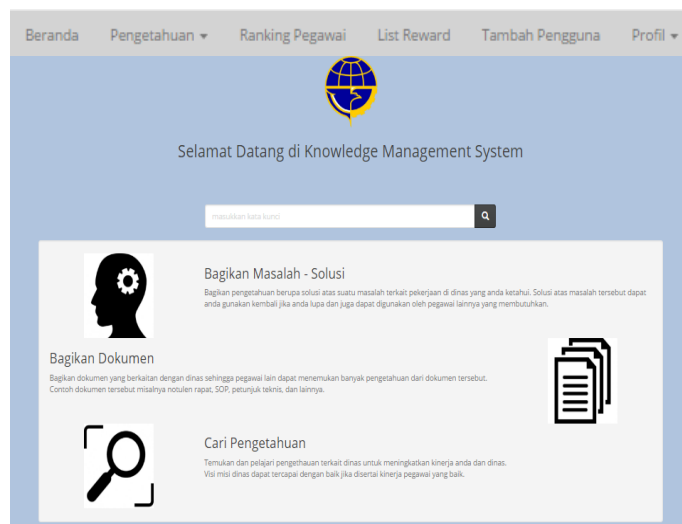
Beranda Pengetahuan ▾ Ranking Pegawai List Reward Tambah Pengguna Profil ▾

Selamat Datang di Knowledge Management System

masukkan kata kunci

Bagikan Masalah - Solusi

Bagikan pengetahuan berupa solusi atas suatu masalah terkait pekerjaan di dinas yang anda ketahui. Solusi atas masalah tersebut dapat anda gunakan kembali jika anda lupa dan juga dapat digunakan oleh pegawai lainnya yang membutuhkan.

Bagikan Dokumen

Bagikan dokumen yang berkaitan dengan dinas sehingga pegawai lain dapat menemukan banyak pengetahuan dari dokumen tersebut. Contoh dokumen tersebut misalnya notulen rapat, SOP, petunjuk teknis, dan lainnya.

Cari Pengetahuan

Temukan dan pelajari pengetahuan terkait dinas untuk meningkatkan kinerja anda dan dinas. Visi misi dinas dapat tercapai dengan baik jika disertai kinerja pegawai yang baik.